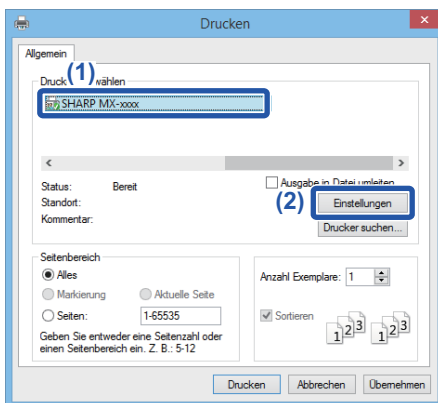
Drucken

Allgemein

Druck (1) wählen

SHARP MX-xxxx

Status: Bereit
Standort:
Kommentar:

Ausgabe in Datei umleiten

(2) Einstellungen

Drucker suchen...

Seitenbereich
Alles
Markierung
Aktuelle Seite
Seiten: 1-65535
Geben Sie entweder eine Seitenzahl oder einen Seitenbereich ein. Z. B.: 5-12

Anzahl Exemplare: 1

Sortieren

1 2 3 1 2 3

Drucken Abbrechen Übernehmen